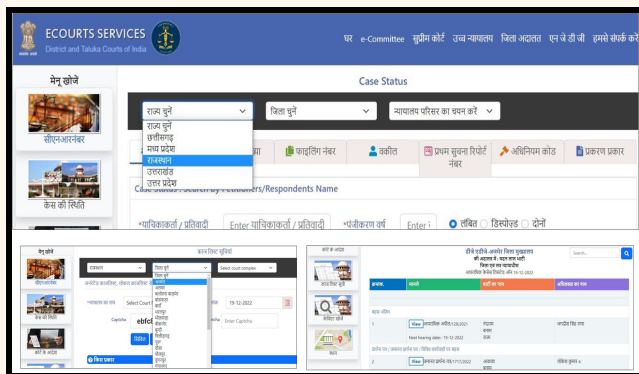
ECOURTS SERVICES
District and Taluka Courts of India

घर e-Committee सुप्रीम कोर्ट उच्च न्यायालय जिला अदालत एन जे डी जी हमसे संपर्क करें

मेनू खोजें

सीएनआरनंबर

केस की स्थिति

Case Status

राज्य चुनें
राज्य चुनें
छत्तीसगढ़
मध्य प्रदेश
राजस्थान
उत्तराखंड
उत्तर प्रदेश

जिला चुनें

न्यायालय परिसर का चयन करें

फाइलिंग नंबर

वकील

प्रथम सूचना रिपोर्ट नंबर

अधिनियम कोड

प्रकरण प्रकार

Case Status : Search by Petitioners/Respondents Name

*याचिकाकर्ता / प्रतिवादी

Enter याचिकाकर्ता / प्रतिवादी

*पंजीकरण वर्ष

Enter

लंबित

डिस्पोज्ड

दोनों

मेनू खोजें

सीएनआरनंबर

केस की स्थिति

कोर्ट के आदेश

राजस्थान

जिला चुनें

Select court complex

न्यायालय का नाम

Select Court

19-12-2022

Captcha

ebfdf

Enter Captcha

विवरण

जिला प्रकरण

कोर्ट के आदेश

कारण सूची

कैविएट खोज

डीजे एडीजे-अलवर जिला मुख्यालय

Search...

क्रमांक

मामले

पार्टी का नाम

अधिवक्ता का नाम

View

19-12-2022

View

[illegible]